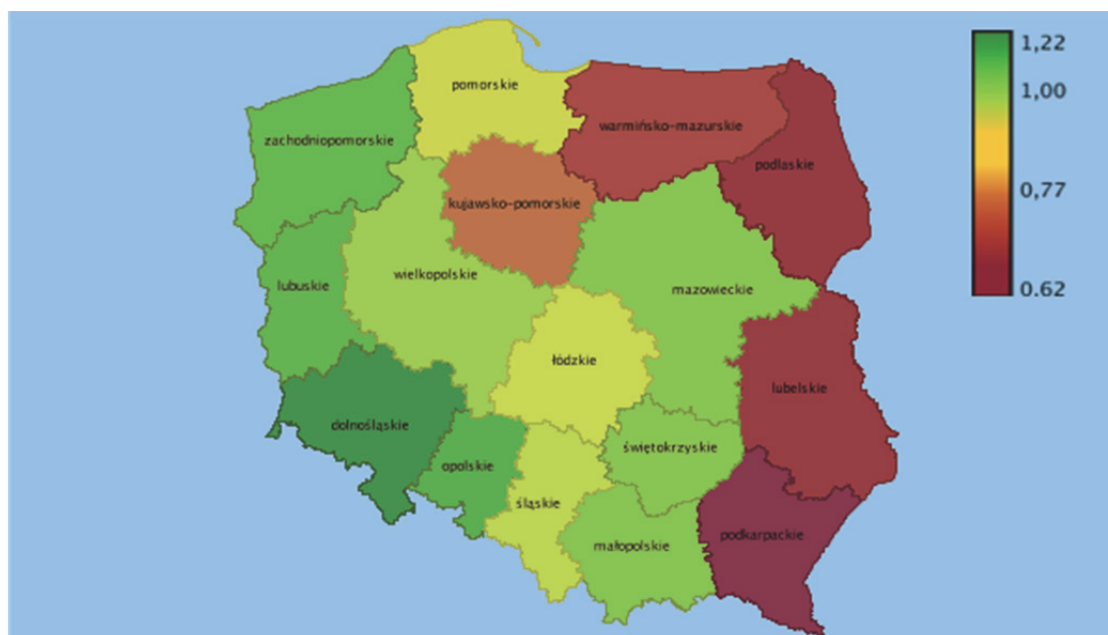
pomorskie
warmińsko-mazurskie
zachodniopomorskie
podlaskie
kujawsko-pomorskie
lubuskie
wielkopolskie
mazowieckie
łódzkie
lubelskie
dolnośląskie
opolskie
świętokrzyskie
śląskie
małopolskie
podkarpackie

1,22
1,00
0,77
0.62